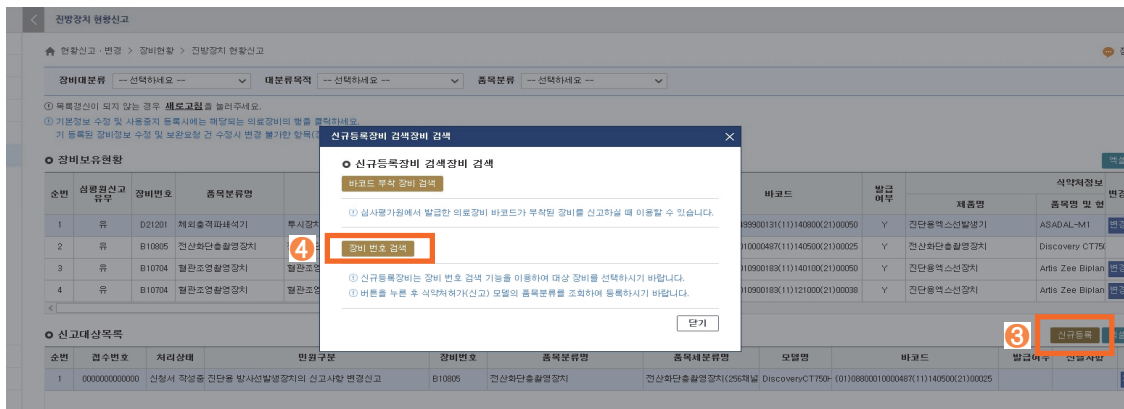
진방장치 현황신고

현황신고·변경 > 장비현황 > 진방장치 현황신고

장비대분류 -- 선택하세요 -- 대분류목적 -- 선택하세요 -- 품목분류 -- 선택하세요 --

① 목록갱신이 되지 않는 경우 새로고침을 눌러주세요.
① 기본정보 수정 및 사용중지 등록시에는 해당되는 의료장비의 행을 클릭하세요.
기 등록된 장비정보 수정 및 보완요청 건 수정시 변경 불가한 항목(

장비보유현황

| 순번 | 심평원신고유무 | 장비번호 | 품목분류명 | | 바코드 | 발급여부 | 제품명 | 품목명 및 형 |
|---|---|---|---|---|---|---|---|---|
| 1 | 유 | D21201 | 체외충격파쇄석기 | 투시장 | 199900131(11)140800(21)00050 | Y | 진단용엑스선발생기 | ASADAL-M1 |
| 2 | 유 | B10805 | 전산화단층촬영장치 | | 010000487(11)140500(21)00025 | Y | 전산화단층촬영장치 | Discovery CT750 |
| 3 | 유 | B10704 | 혈관조영촬영장치 | 혈관조 | 010900183(11)140100(21)00050 | Y | 진단용엑스선장치 | Artis Zee Biplan |
| 4 | 유 | B10704 | 혈관조영촬영장치 | 혈관조 | 010900183(11)121000(21)00038 | Y | 진단용엑스선장치 | Artis Zee Biplan |

신규등록장비 검색장비 검색

신규등록장비 검색장비 검색

바코드 부착 장비 검색

① 심사평가원에서 발급한 의료장비 바코드가 부착된 장비를 신고하실 때 이용할 수 있습니다.

④ 장비 번호 검색

① 신규등록장비는 장비 번호 검색 기능을 이용하여 대상 장비를 선택하시기 바랍니다.
① 버튼을 누른 후 식약처허가(신고) 모델의 품목분류를 조회하여 등록하시기 바랍니다.

닫기

신고대상목록

③ 신규등록

| 순번 | 접수번호 | 처리상태 | 민원구분 | 장비번호 | 품목분류명 | 품목세분류명 | 모델명 | 바코드 | 발급여부 | 신청사항 |
|---|---|---|---|---|---|---|---|---|---|---|
| 1 | 000000000000 | 신청서 작성중 | 진단용 방사선발생장치의 신고사항 변경신고 | B10805 | 전산화단층촬영장치 | 전산화단층촬영장치(256채널 | DiscoveryCT750F | (01)08800010000487(11)140500(21)00025 | | |